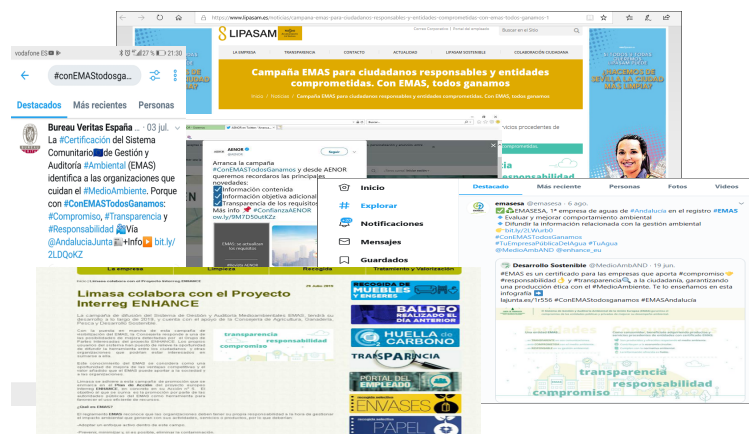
https://www.lipasam.es/noticias/campana-emas-para-ciudadanos-responsables-y-entidades-comprometidas-con-emas-todos-ganamos-1

LIPASAM

LA EMPRESA | TRANSPARENCIA | CONTACTO | ACTUALIDAD | LIPASAM SOSTENIBLE | COLABORACIÓN CIUDADANA

Campaña EMAS para ciudadanos responsables y entidades comprometidas. Con EMAS, todos ganamos

Inicio / Noticias / Campaña EMAS para ciudadanos responsables y entidades comprometidas. Con EMAS, todos ganamos

¿HACEMOS DE SEVILLA LA CIUDAD MÁS LIMPIA?

vodafone ES 27 % 21:30

#conEMAStodosga...

Destacados | Más recientes | Personas

Bureau Veritas España ... · 03 jul.
La #Certificación del Sistema Comunitario de Gestión y Auditoría #Ambiental (EMAS) identifica a las organizaciones que cuidan el #MedioAmbiente. Porque con #ConEMASTodosGanamos: #Compromiso, #Transparencia y #Responsabilidad Vía @AndaluciaJunta Info bit.ly/2LDQoKZ

AENOR
Seguir
Arranca la campaña #ConEMASTodosGanamos y desde AENOR queremos recordaros las principales novedades:
Información contenida
Información objetiva adicional
Transparencia de los requisitos
Más info #ConfianzaAENOR ow.ly/9MTD50uKKZa

Inicio
Explorar
Notificaciones
Mensajes
Guardados

La empresa | Limpieza | Recogida | Tratamiento y Valorización

Limasa colabora con el Proyecto Interreg ENHANCE

Limasa colabora con el Proyecto ENHANCE

transparencia responsabilidad compromiso

RECOGIDA DE MUEBLES Y ENSERES
BALDEO REALIZADO EL DÍA ANTERIOR
HUELLA de CARBONO
TRANSPARENCIA
PORTAL DEL EMPLEADO
ENVASES
PAPEL

Destacado | Más reciente | Personas | Fotos | Videos

emasesa @emasesa · 6 ago.
EMASESA, 1ª empresa de aguas de #Andalucía en el registro #EMAS
Evaluar y mejorar comportamiento ambiental
Difundir la información relacionada con la gestión ambiental
bit.ly/2LWurb0
#ConEMASTodosGanamos
#TuEmpresaPúblicaDelAgua #TuAgua
@MedioAmbAND @enhance_eu

Desarrollo Sostenible @MedioAmbAND · 19 jun.
#EMAS es un certificado para las empresas que aporta #compromiso, #transparencia a la ciudadanía, garantizando una producción ética con el #MedioAmbiente. Te lo enseñamos en esta infografía
lajunta.es/1r556 #ConEMAStodosganamos #EMASAndalucía

transparencia responsabilidad compromiso